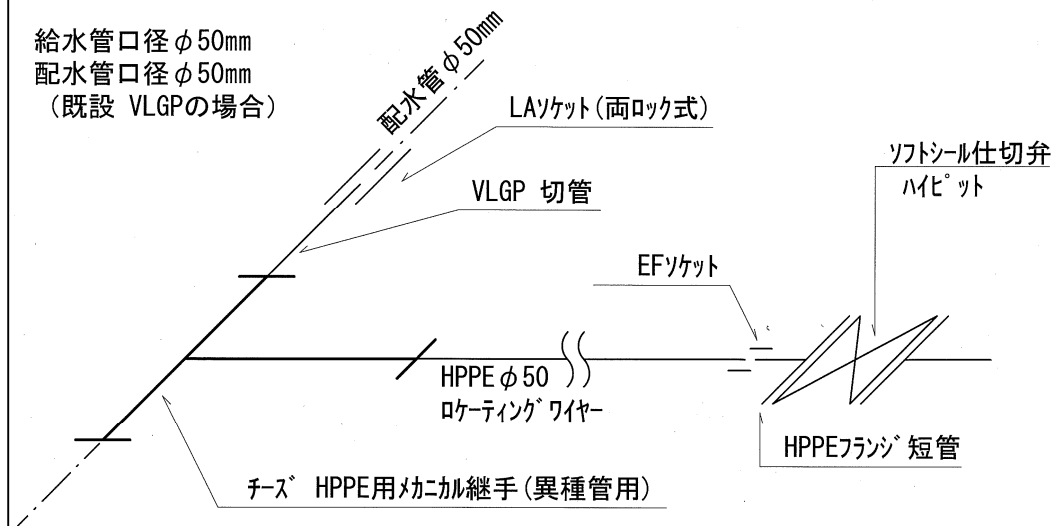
給水管口径φ50mm
配水管口径φ50mm
（既設 VLGPの場合）

配水管φ50mm

LAソケット（両ロック式）

VLGP 切管

ソフトシール仕切弁
ハイピット

EFソケット

HPPEφ50
ロケーティングワイヤー

HPPEフランジ短管

チーズ HPPE用メカニカル継手（異種管用）